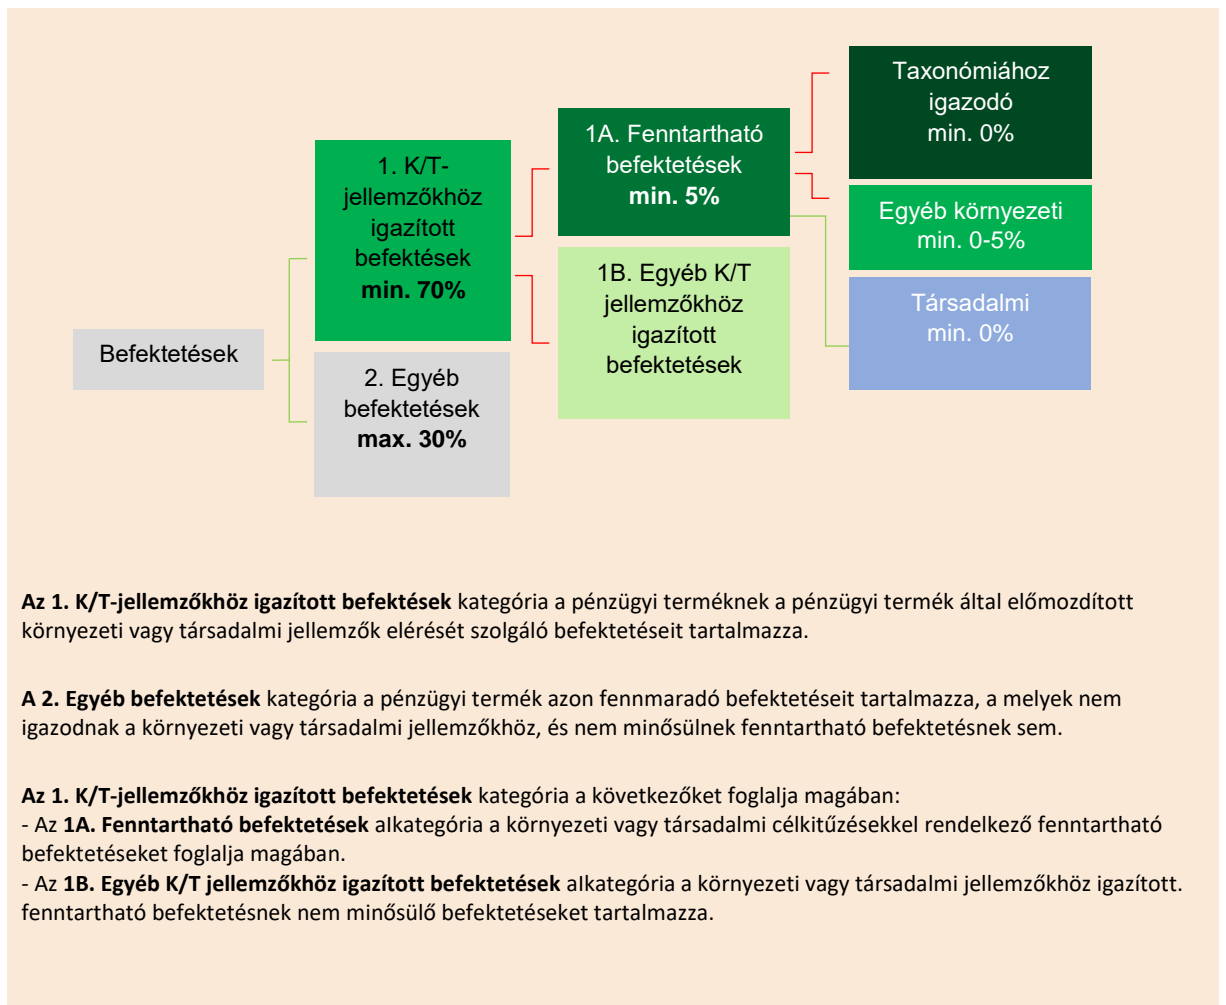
Befektetések

1. K/T-jellemzőkhöz igazított befektések
min. 70%

2. Egyéb befektetések
max. 30%

1A. Fenntartható befektetések
min. 5%

1B. Egyéb K/T jellemzőkhöz igazított befektetések

Taxonómiához igazodó
min. 0%

Egyéb környezeti
min. 0-5%

Társadalmi
min. 0%

**Az 1. K/T-jellemzőkhöz igazított befektések** kategória a pénzügyi terméknek a pénzügyi termék által előmozdított környezeti vagy társadalmi jellemzők elérését szolgáló befektetéseit tartalmazza.

**A 2. Egyéb befektetések** kategória a pénzügyi termék azon fennmaradó befektetéseit tartalmazza, a melyek nem igazodnak a környezeti vagy társadalmi jellemzőkhöz, és nem minősülnek fenntartható befektetésnek sem.

**Az 1. K/T-jellemzőkhöz igazított befektetések** kategória a következőket foglalja magában:
- Az **1A. Fenntartható befektetések** alkategória a környezeti vagy társadalmi célkitűzésekkel rendelkező fenntartható befektetéseket foglalja magában.
- Az **1B. Egyéb K/T jellemzőkhöz igazított befektetések** alkategória a környezeti vagy társadalmi jellemzőkhöz igazított. fenntartható befektetésnek nem minősülő befektetéseket tartalmazza.